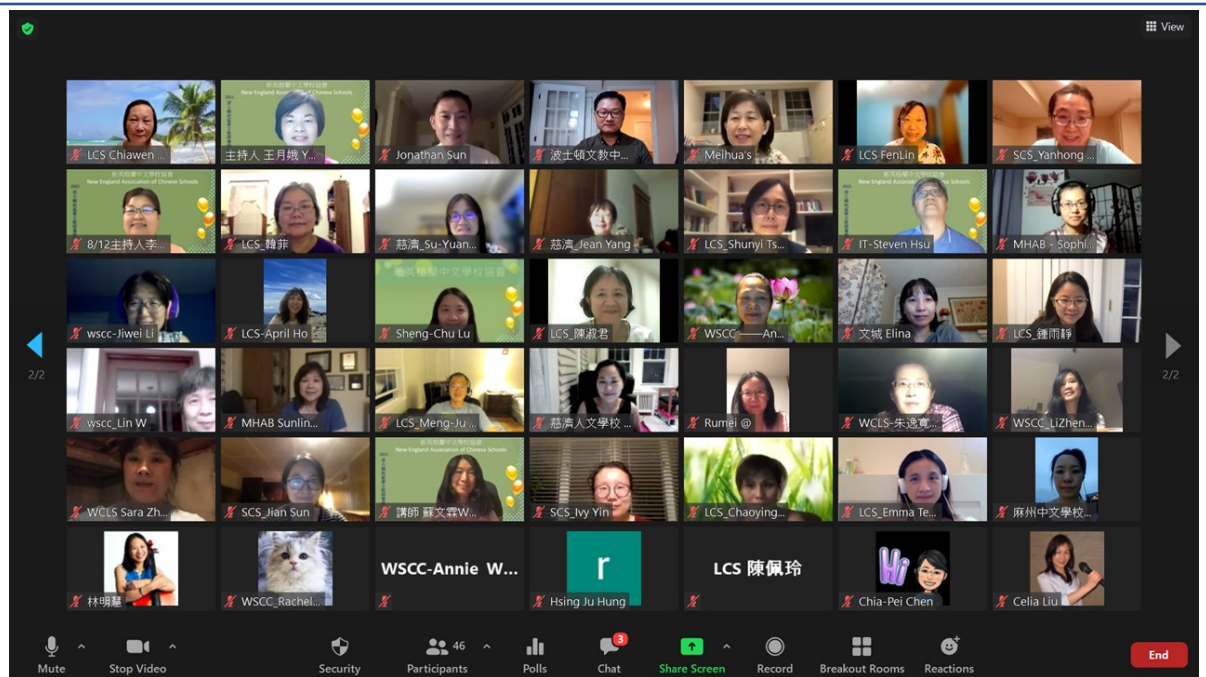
View

新英格蘭中文學校協會
New England Association of Chinese Schools

LCS Chiawen ...
主持人 王月娥 Y...
Jonathan Sun
波士頓文教中...
Meihua's
LCS FenLin
SCS_Yanhong ...

新英格蘭中文學校協會
New England Association of Chinese Schools

8/12主持人李...
LCS_韓菲
慈濟_Su-Yuan...
慈濟_Jean Yang
LCS_Shunyi Ts...

新英格蘭中文學校協會
New England Association of Chinese Schools

IT-Steven Hsu
MHAB - Sophi...

wscc-Jiwei Li
LCS-April Ho

新英格蘭中文學校協會

Sheng-Chu Lu
LCS_陳淑君
WSCC——An...
文城 Elina
LCS_鍾雨靜

2/2
2/2

wscc_Lin W
MHAB Sunlin...
LCS_Meng-Ju ...
慈濟人文學校 ...
Rumei @
WCLS-朱逸寬...
WSCC_LiZhen...

WCLS Sara Zh...
SCS_Jian Sun

新英格蘭中文學校協會
New England Association of Chinese Schools

講師 蘇文霖W...
SCS_Ivy Yin
LCS_Chaoying...
LCS_Emma Te...
麻州中文學校...

林明慧
WSCC_Rachel...
WSCC-Annie W...
r
Hsing Ju Hung
LCS 陳佩玲
Hi
Chia-Pei Chen
Celia Liu

Mute
Stop Video
Security
46
Participants
Polls
3
Chat
Share Screen
Record
Breakout Rooms
Reactions
End